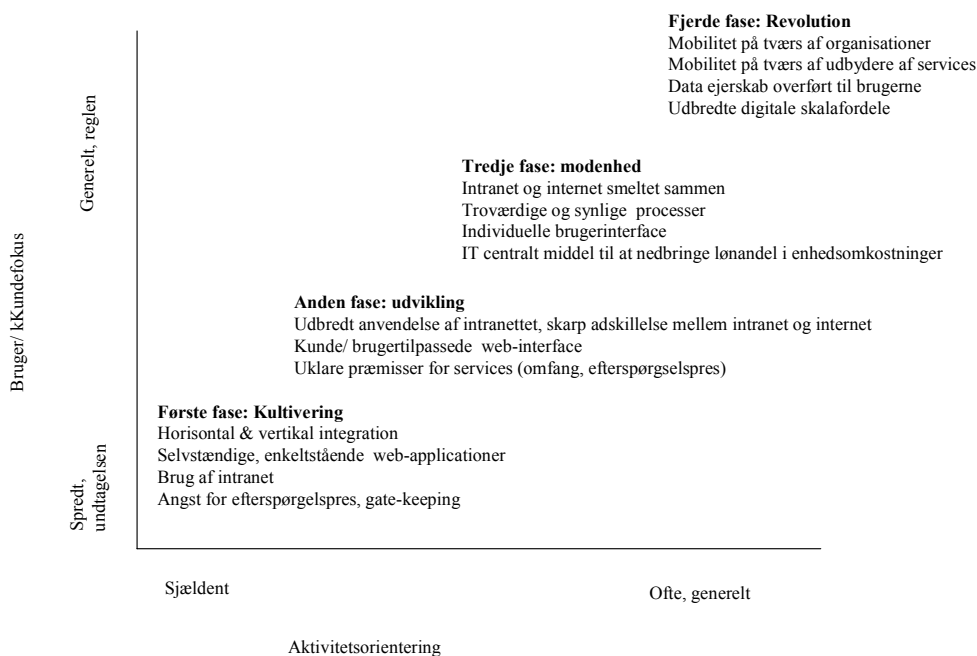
Fjerde fase: Revolution
Mobilitet på tværs af organisationer
Mobilitet på tværs af udbydere af services
Data ejerskab overført til brugerne
Udbredte digitale skalafordele

Generelt, reglen

Bruger/ kKundefokus

Tredje fase: modenhed
Intranet og internet smeltet sammen
Troværdige og synlige processer
Individuelle brugerinterface
IT centralt middel til at nedbringe lønandel i enhedsomkostninger

Anden fase: udvikling
Udbredt anvendelse af intranettet, skarp adskillelse mellem intranet og internet
Kunde/ brugertilpassede web-interface
Uklare præmisser for services (omfang, efterspørgelspres)

Første fase: Kultivering
Horisontal & vertikal integration
Selvstændige, enkeltstående web-applicationer
Brug af intranet
Angst for efterspørgelspres, gate-keeping

Spredt, undtagelsen

Sjældent

Ofte, generelt

Aktivitetsorientering